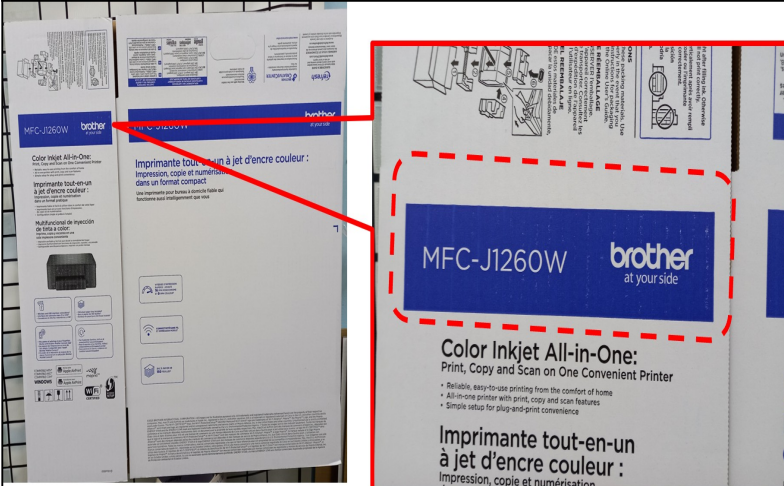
MFC-J1260W
brother
at your side

Color Inkjet All-in-One:
Print, Copy and Scan on One Convenient Printer

Imprimante tout-en-un à jet d'encre couleur :

Multifuncional de inyección de tinta a color

brother
at your side

Imprimante tout-en-un à jet d'encre couleur :
Impression, copie et numérisation dans un format compact

MFC-J1260W
brother
at your side

Color Inkjet All-in-One:
Print, Copy and Scan on One Convenient Printer

• Reliable, easy-to-use printing from the comfort of home
• All-in-one printer with print, copy and scan features
• Simple setup for plug-and-print convenience

Imprimante tout-en-un à jet d'encre couleur :
Impression, copie et numérisation